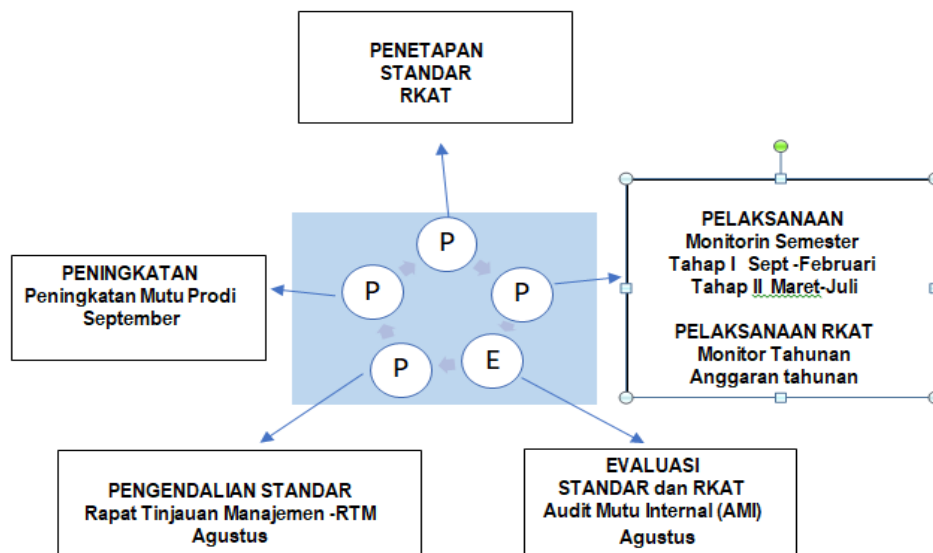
PENETAPAN
STANDAR
RKAT

P

PENINGKATAN
Peningkatan Mutu Prodi
September

P

P

PELAKSANAAN
Monitorin Semester
Tahap I Sept -Februari
Tahap II Maret-Juli

PELAKSANAAN RKAT
Monitor Tahunan
Anggaran tahunan

P

E

PENGENDALIAN STANDAR
Rapat Tinjauan Manajemen -RTM
Agustus

EVALUASI
STANDAR dan RKAT
Audit Mutu Internal (AMI)
Agustus